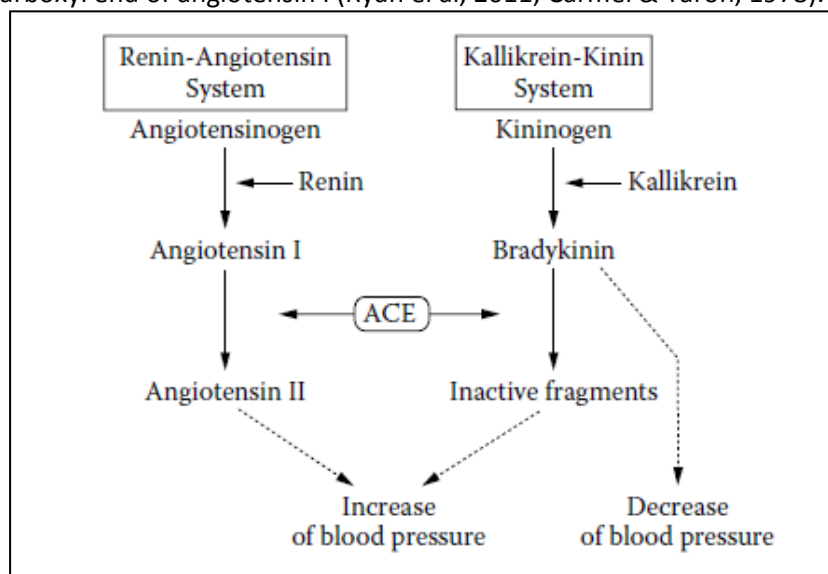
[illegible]arboxyl end of angiotensin I (Ryan et al, 2011; Carmel & Yaron, 1978).

Renin-Angiotensin System

Kallikrein-Kinin System

Angiotensinogen

Kininogen

Renin

Kallikrein

Angiotensin I

Bradykinin

ACE

Angiotensin II

Inactive fragments

Increase of blood pressure

Decrease of blood pressure